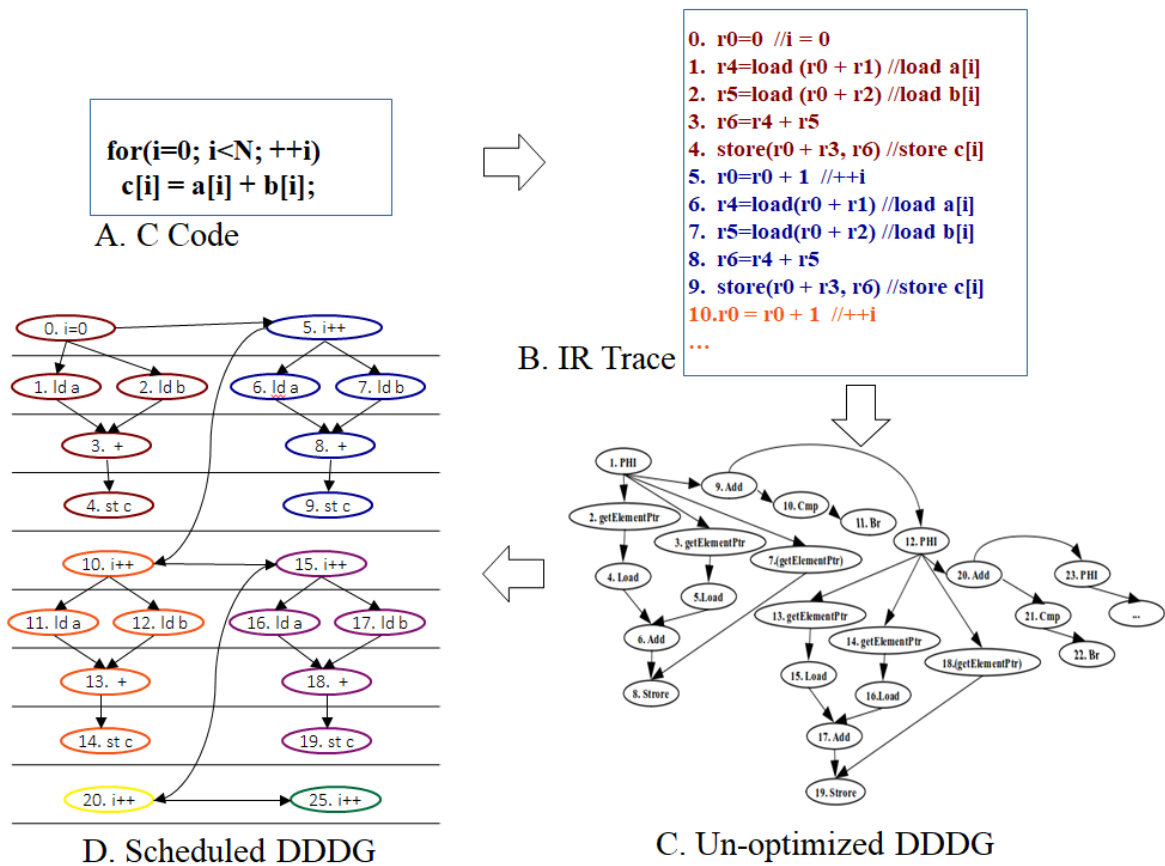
for(i=0; i<N; ++i)
c[i] = a[i] + b[i];

A. C Code

0. r0=0 //i = 0
1. r4=load (r0 + r1) //load a[i]
2. r5=load (r0 + r2) //load b[i]
3. r6=r4 + r5
4. store(r0 + r3, r6) //store c[i]
5. r0=r0 + 1 //++i
6. r4=load(r0 + r1) //load a[i]
7. r5=load(r0 + r2) //load b[i]
8. r6=r4 + r5
9. store(r0 + r3, r6) //store c[i]
10.r0 = r0 + 1 //++i
…

B. IR Trace

0. i=0
5. i++
1. ld a
2. ld b
6. ld a
7. ld b
3. +
8. +
4. st c
9. st c
10. i++
15. i++
11. ld a
12. ld b
16. ld a
17. ld b
13. +
18. +
14. st c
19. st c
20. i++
25. i++

D. Scheduled DDDG

1. PHI
9. Add
10. Cmp
11. Br
2. getElementPtr
3. getElementPtr
7.(getElementPtr)
12. PHI
20. Add
23. PHI
4. Load
5.Load
6. Add
8. Strore
13. getElementPtr
14. getElementPtr
18.(getElementPtr)
21. Cmp
22. Br
...
15. Load
16.Load
17. Add
19. Strore

C. Un-optimized DDDG